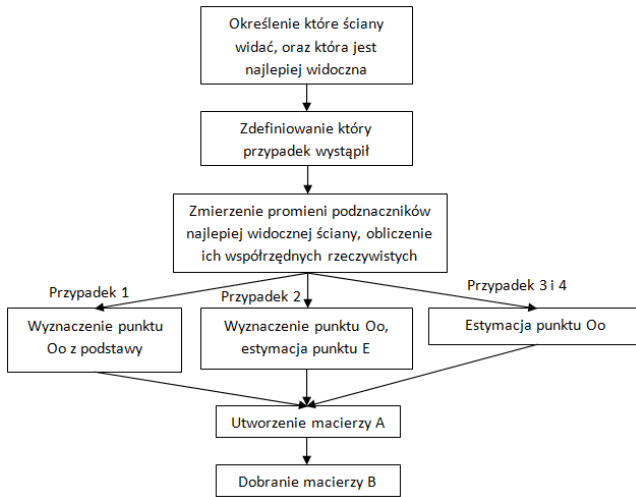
Określenie które ściany widać, oraz która jest najlepiej widoczna

Zdefiniowanie który przypadek wystąpił

Zmierzenie promieni podznaczników najlepiej widocznej ściany, obliczenie ich współrzędnych rzeczywistych

Przypadek 1

Przypadek 2

Przypadek 3 i 4

Wyznaczenie punktu Oo z podstawy

Wyznaczenie punktu Oo, estymacja punktu E

Estymacja punktu Oo

Utworzenie macierzy A

Dobranie macierzy B